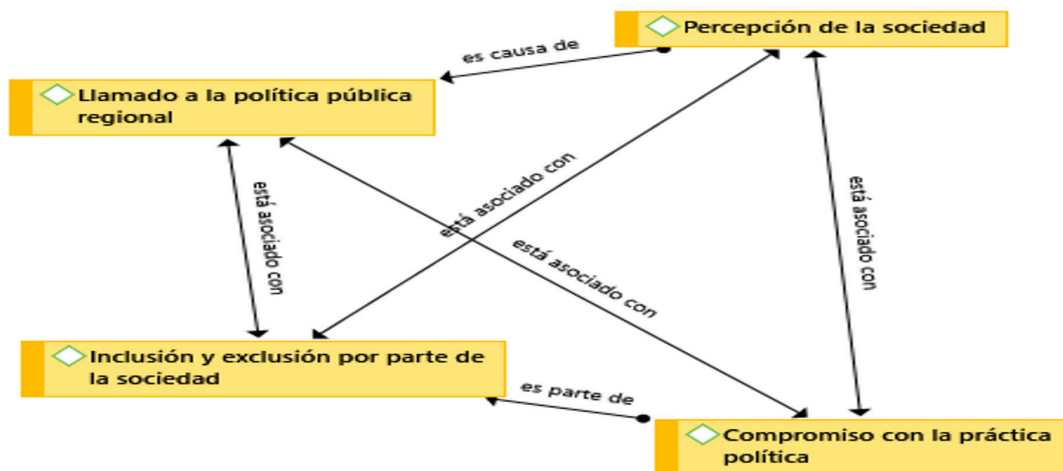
Percepción de la sociedad

es causa de

Llamado a la política pública regional

está asociado con

está asociado con

está asociado con

está asociado con

Inclusión y exclusión por parte de la sociedad

es parte de

Compromiso con la práctica política